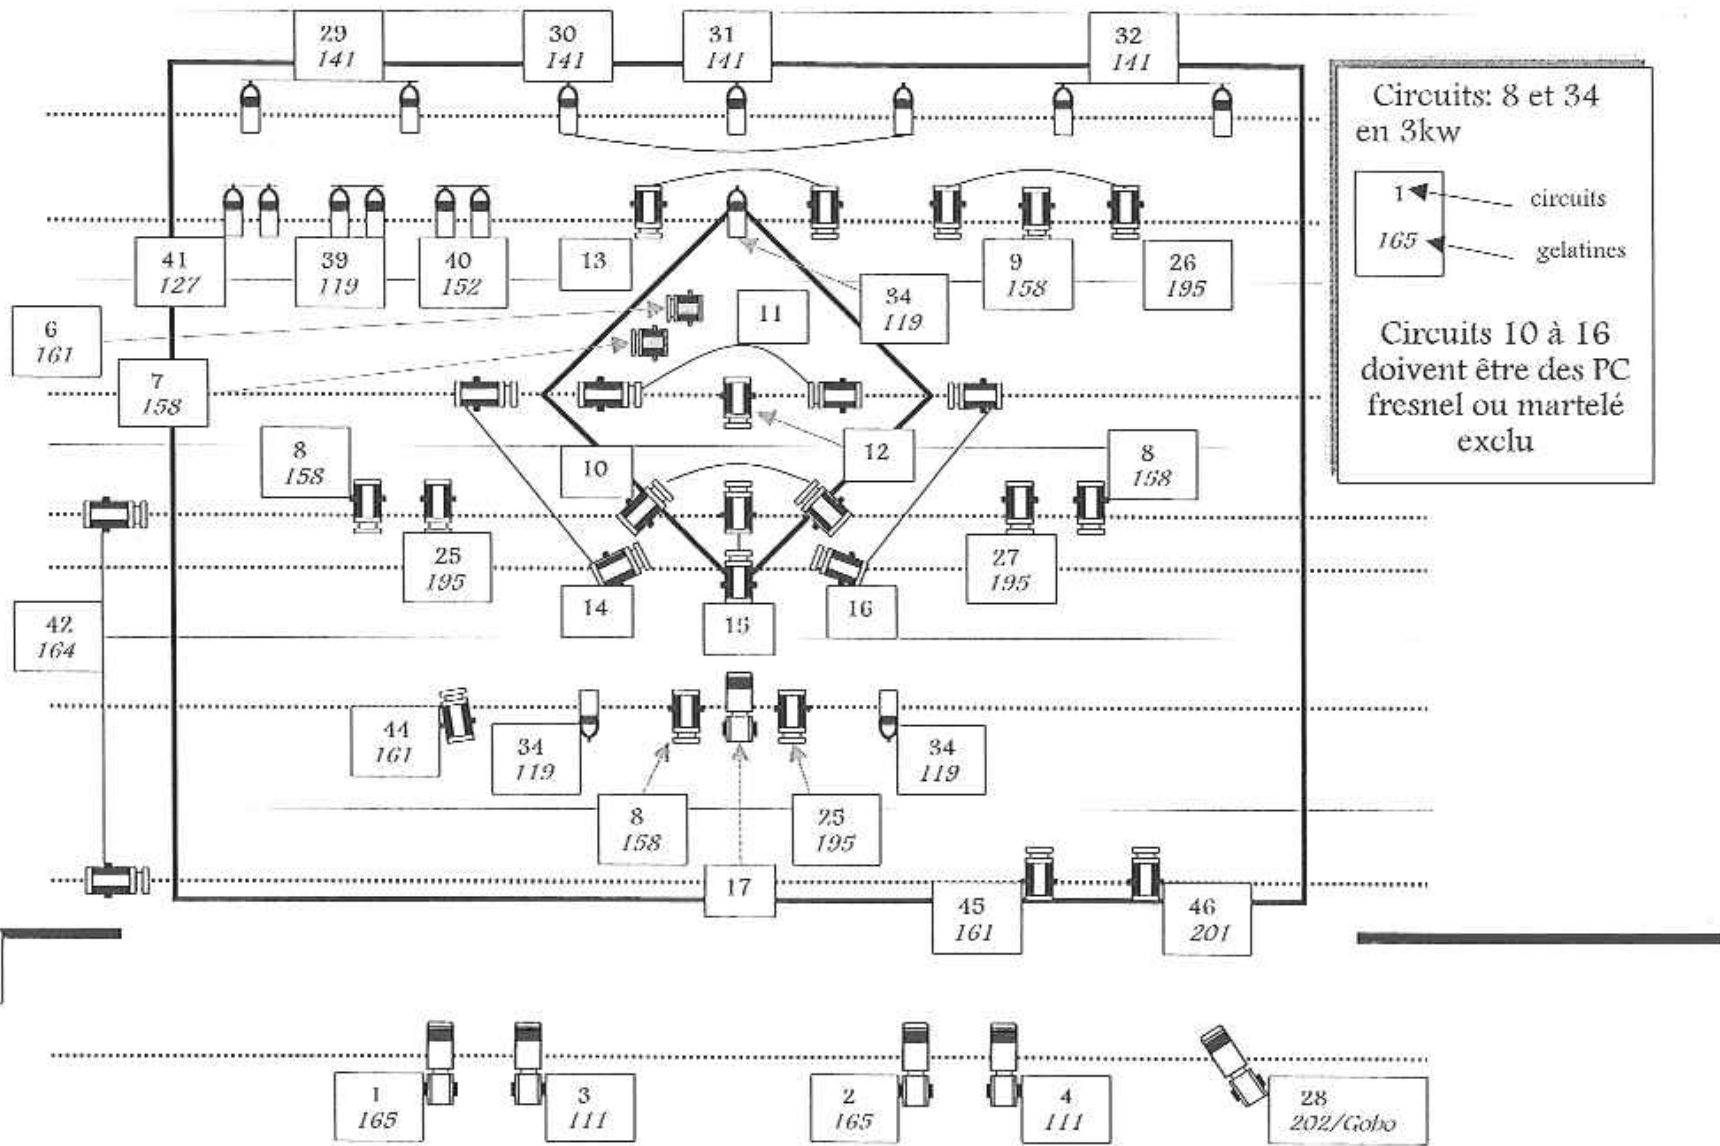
29
141

30
141

31
141

32
141

Circuits: 8 et 34 en 3kw

1
165
circuits
gelatines

Circuits 10 à 16 doivent être des PC fresnel ou martelé exclu

41
127

39
119

40
152

13

34
119

9
158

26
195

6
161

11

7
158

8
158

10

12

8
158

25
195

27
195

14

15

16

42
164

44
161

34
119

34
119

8
158

25
195

17

45
161

46
201

1
165

3
111

2
165

4
111

28
202/Gobo